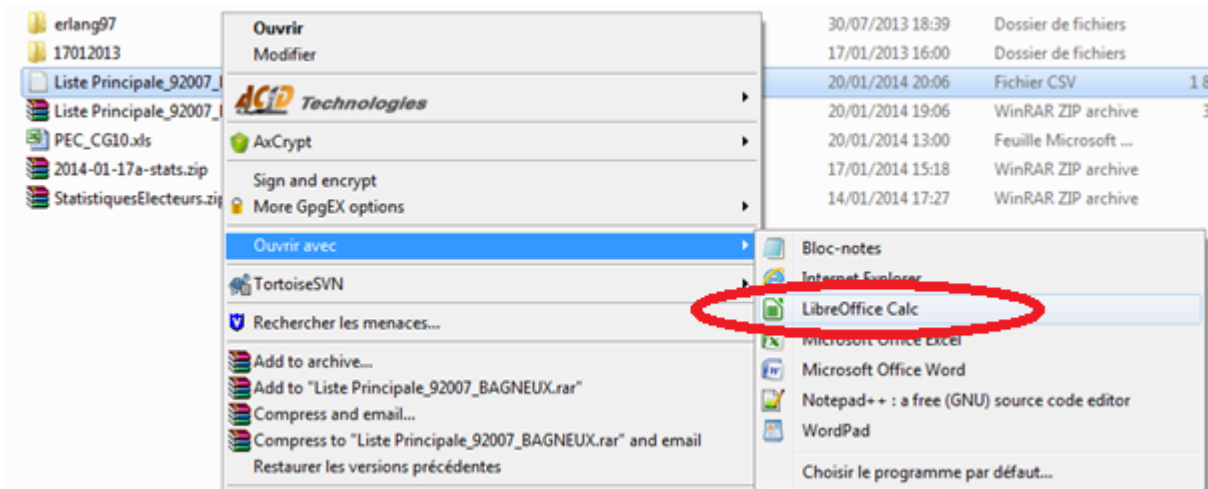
erlang97
17012013
Liste Principale_92007_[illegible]
Liste Principale_92007_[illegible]
PEC_CG10.xls
2014-01-17a-stats.zip
StatistiquesElecteurs.zip

30/07/2013 18:39 Dossier de fichiers
17/01/2013 16:00 Dossier de fichiers
20/01/2014 20:06 Fichier CSV 1 8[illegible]
20/01/2014 19:06 WinRAR ZIP archive 3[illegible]
20/01/2014 13:00 Feuille Microsoft ...
17/01/2014 15:18 WinRAR ZIP archive
14/01/2014 17:27 WinRAR ZIP archive

Ouvrir
Modifier
ACID Technologies
AxCrypt
Sign and encrypt
More GpgEX options
Ouvrir avec
TortoiseSVN
Rechercher les menaces...
Add to archive...
Add to "Liste Principale_92007_BAGNEUX.rar"
Compress and email...
Compress to "Liste Principale_92007_BAGNEUX.rar" and email
Restaurer les versions précédentes

Bloc-notes
Internet Explorer
LibreOffice Calc
Microsoft Office Excel
Microsoft Office Word
Notepad++ : a free (GNU) source code editor
WordPad
Choisir le programme par défaut...